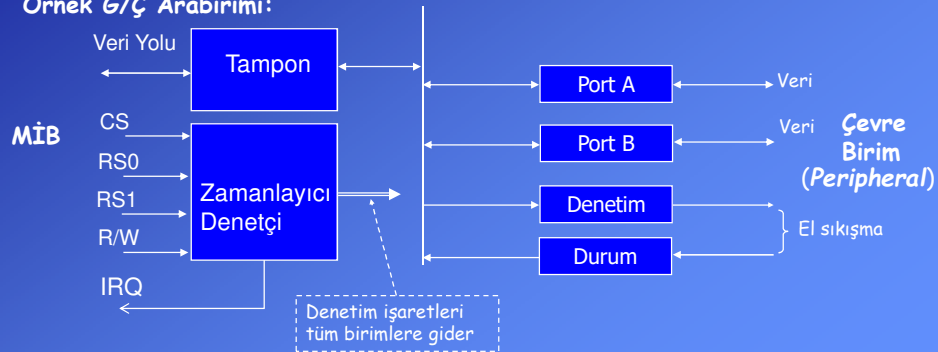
Örnek G/Ç Arabirimi:

Veri Yolu

Tampon

MİB

CS

RS0

RS1

R/W

Zamanlayıcı Denetçi

IRQ

Denetim işaretleri tüm birimlere gider

Port A

Port B

Denetim

Durum

Veri

Veri

Çevre Birim (Peripheral)

El sıkışma